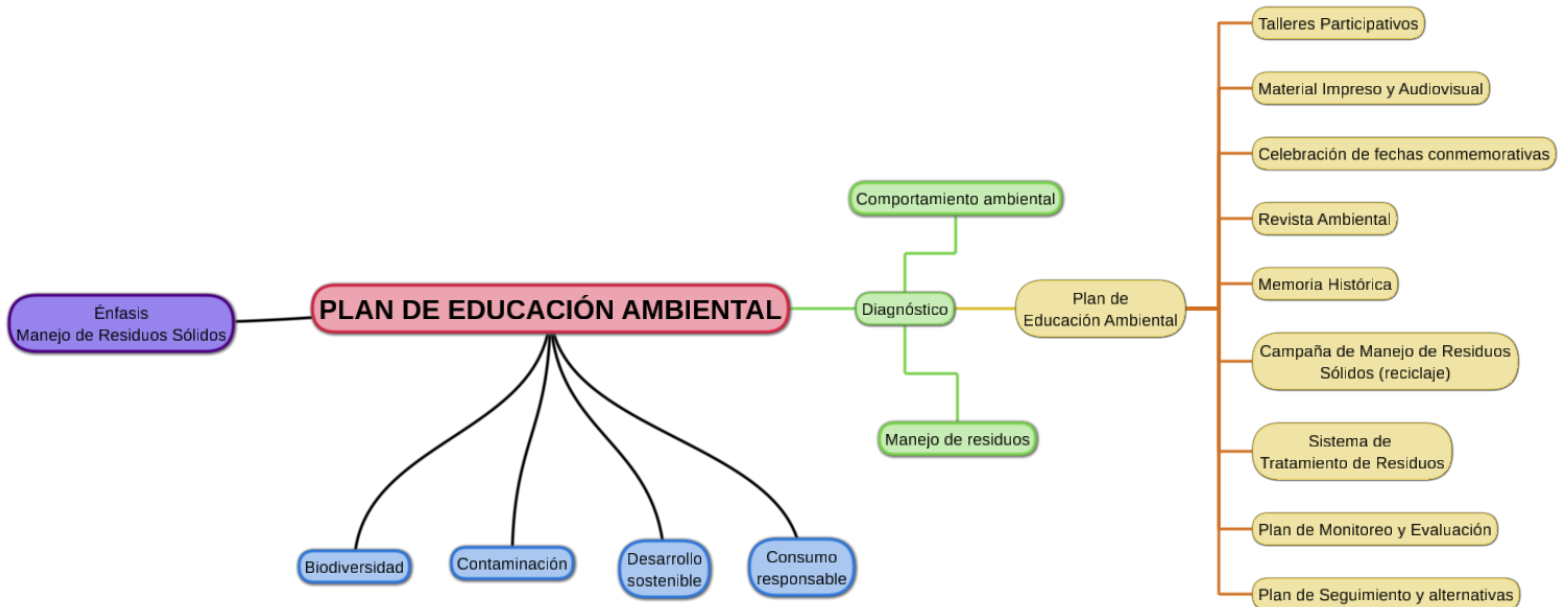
Énfasis
Manejo de Residuos Sólidos

PLAN DE EDUCACIÓN AMBIENTAL

Biodiversidad

Contaminación

Desarrollo sostenible

Consumo responsable

Comportamiento ambiental

Diagnóstico

Manejo de residuos

Plan de Educación Ambiental

Talleres Participativos

Material Impreso y Audiovisual

Celebración de fechas conmemorativas

Revista Ambiental

Memoria Histórica

Campaña de Manejo de Residuos Sólidos (reciclaje)

Sistema de Tratamiento de Residuos

Plan de Monitoreo y Evaluación

Plan de Seguimiento y alternativas